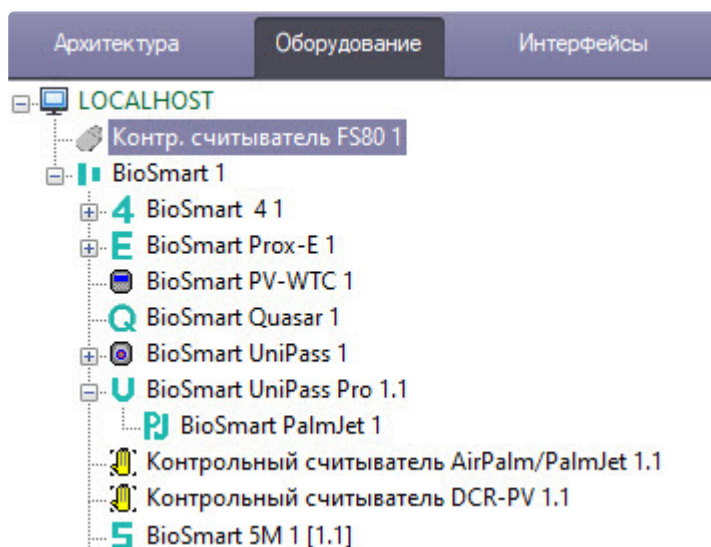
Архитектура Оборудование Интерфейсы

LOCALHOST
Контр. считыватель FS80 1
BioSmart 1
4 BioSmart 4 1
E BioSmart Prox-E 1
BioSmart PV-WTC 1
Q BioSmart Quasar 1
BioSmart UniPass 1
U BioSmart UniPass Pro 1.1
PJ BioSmart PalmJet 1
Контрольный считыватель AirPalm/PalmJet 1.1
Контрольный считыватель DCR-PV 1.1
5 BioSmart 5M 1 [1.1]